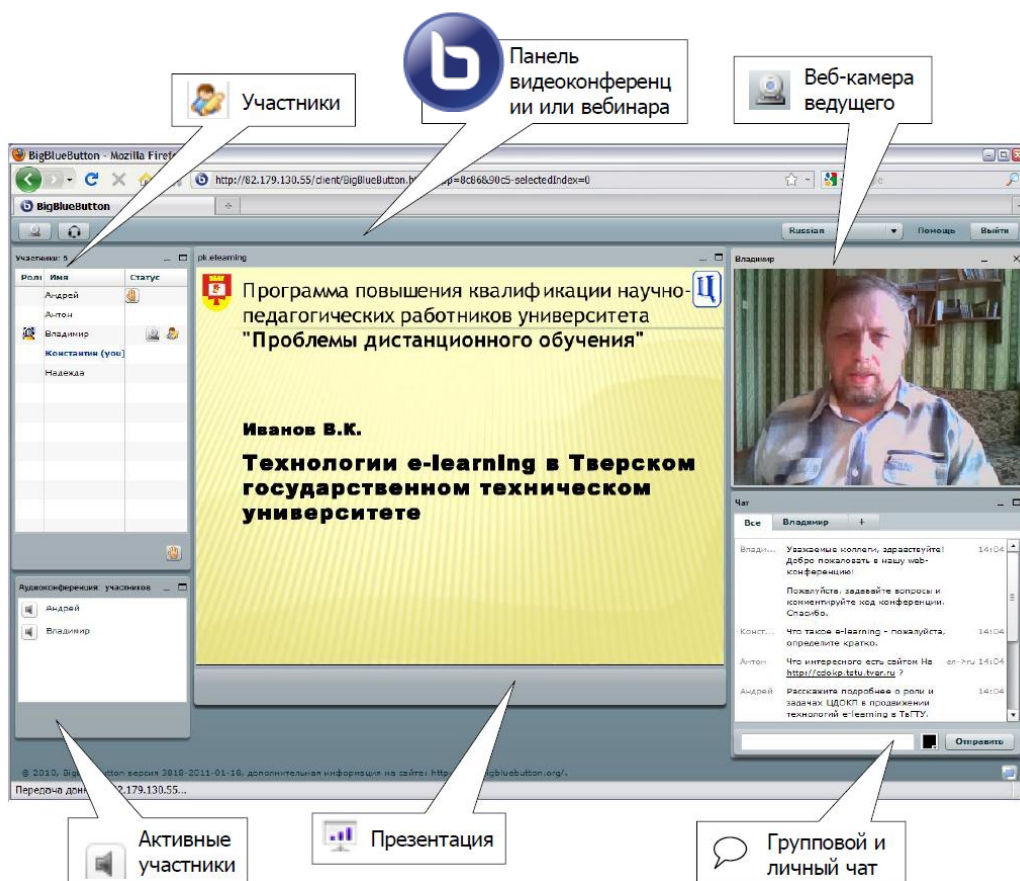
Участники

Панель видеоконференции или вебинара

Веб-камера ведущего

BigBlueButton - Mozilla Firef

http://82.179.130.55/client/BigBlueButton.h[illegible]p=8c86&90c5-selectedIndex=0

BigBlueButton

Russian

Помощь

Выйти

Участники: 5

| Роль | Имя | Статус |
|---|---|---|
| | Андрей | |
| | Антон | |
| | Владимир | |
| | Константин (you) | |
| | Надежда | |

Аудиоконференция участников

Андрей

Владимир

pk.elearning

Программа повышения квалификации научно-педагогических работников университета "Проблемы дистанционного обучения"

Иванов В.К.

Технологии e-learning в Тверском государственном техническом университете

Владимир

Чат

Все

Владимир

+

Влади... Уважаемые коллеги, здравствуйте! Добро пожаловать в нашу web-конференцию! 14:04

Пожалуйста, задавайте вопросы и комментируйте ход конференции. Спасибо.

Конст... Что такое e-learning - пожалуйста, определите кратко. 14:04

Антон Что интересного есть сайтом На http://cdokp.tstu.tver.ru ? en->ru 14:04

Андрей Расскажите подробнее о роли и задачах ЦДОКП в продвижении технологий e-learning в ТвГТУ. 14:04

Отправить

© 2010, BigB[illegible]tton версия 2010-2011-01-18, дополнительная информация на сайте: http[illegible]bigbluebutton.org/.

Передача данн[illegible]2.179.130.55...

Активные участники

Презентация

Групповой и личный чат